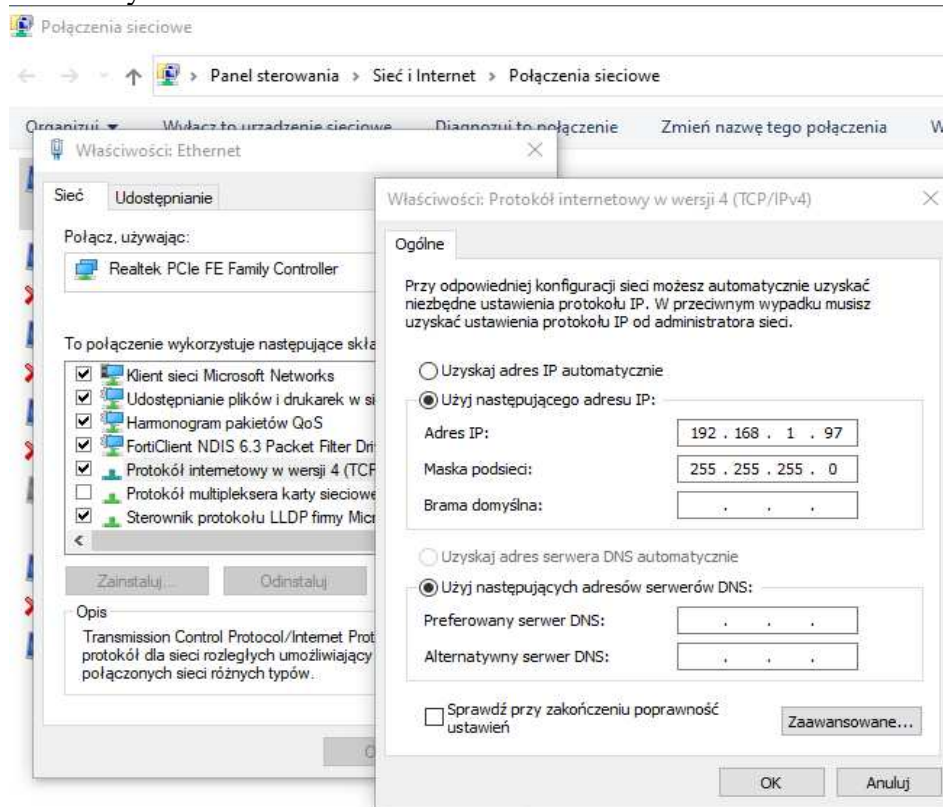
Połączenia sieciowe

Panel sterowania › Sieć i Internet › Połączenia sieciowe

Organizuj ▾ Wyłącz to urządzenie sieciowe Diagnozuj to połączenie Zmień nazwę tego połączenia W

Właściwości: Ethernet

Sieć Udostępnianie

Połącz, używając:

Realtek PCIe FE Family Controller

To połączenie wykorzystuje następujące skła

Klient sieci Microsoft Networks
Udostępnianie plików i drukarek w si
Harmonogram pakietów QoS
FortiClient NDIS 6.3 Packet Filter Dri
Protokół internetowy w wersji 4 (TCF
Protokół multipleksera karty sieciowe
Sterownik protokołu LLDP firmy Micr

Zainstaluj... Odinstaluj

Opis

Transmission Control Protocol/Internet Prot protokół dla sieci rozległych umożliwiający połączonych sieci różnych typów.

O

Właściwości: Protokół internetowy w wersji 4 (TCP/IPv4)

Ogólne

Przy odpowiedniej konfiguracji sieci możesz automatycznie uzyskać niezbędne ustawienia protokołu IP. W przeciwnym wypadku musisz uzyskać ustawienia protokołu IP od administratora sieci.

Uzyskaj adres IP automatycznie

Użyj następującego adresu IP:

Adres IP: 192 . 168 . 1 . 97

Maska podsieci: 255 . 255 . 255 . 0

Brama domyślna: . . .

Uzyskaj adres serwera DNS automatycznie

Użyj następujących adresów serwerów DNS:

Preferowany serwer DNS: . . .

Alternatywny serwer DNS: . . .

Sprawdź przy zakończeniu poprawność ustawień

Zaawansowane...

OK Anuluj